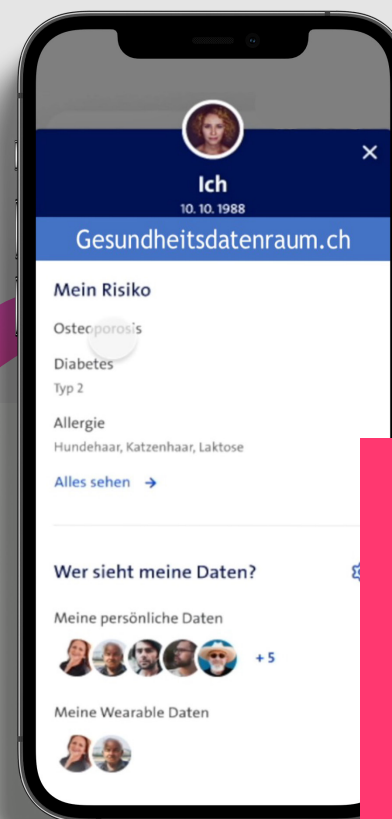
×
Ich
10. 10. 1988
Gesundheitsdatenraum.ch

Mein Risiko

Osteoporosis

Diabetes
Typ 2

Allergie
Hundehaar, Katzenhaar, Laktose

Alles sehen →

Wer sieht meine Daten?

Meine persönliche Daten
+5

Meine Wearable Daten